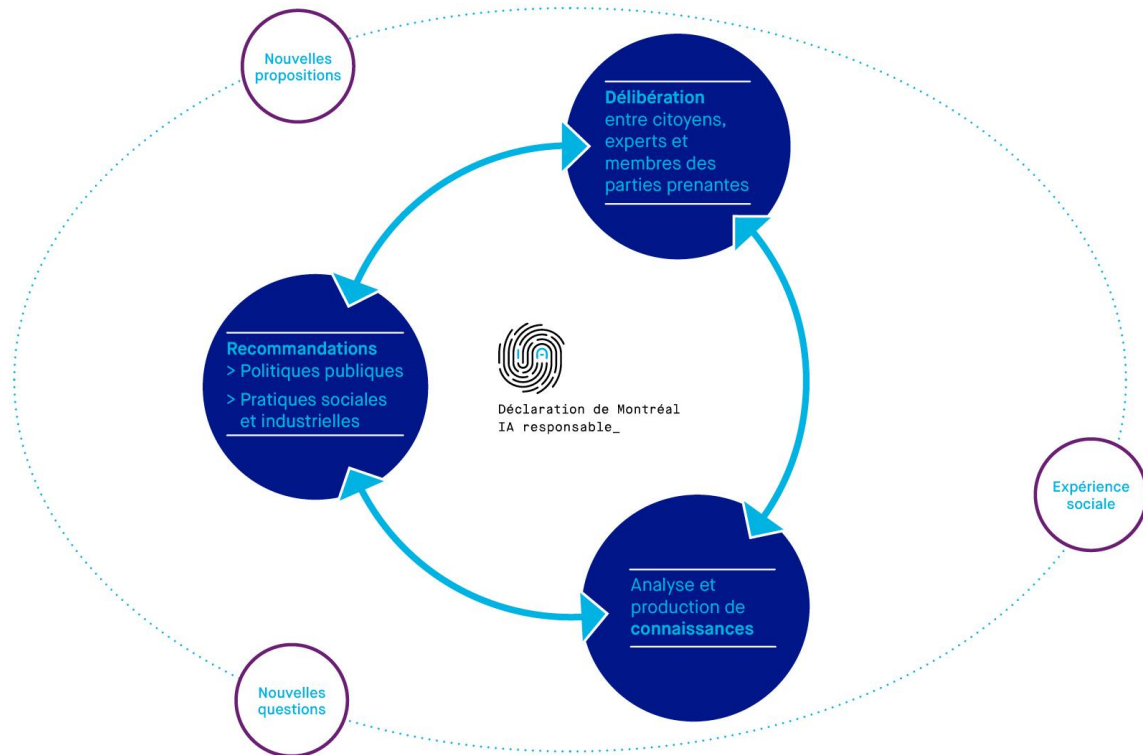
Nouvelles propositions

Délibération entre citoyens, experts et membres des parties prenantes

Recommandations
> Politiques publiques
> Pratiques sociales et industrielles

Déclaration de Montréal
IA responsable_

Expérience sociale

Analyse et production de connaissances

Nouvelles questions